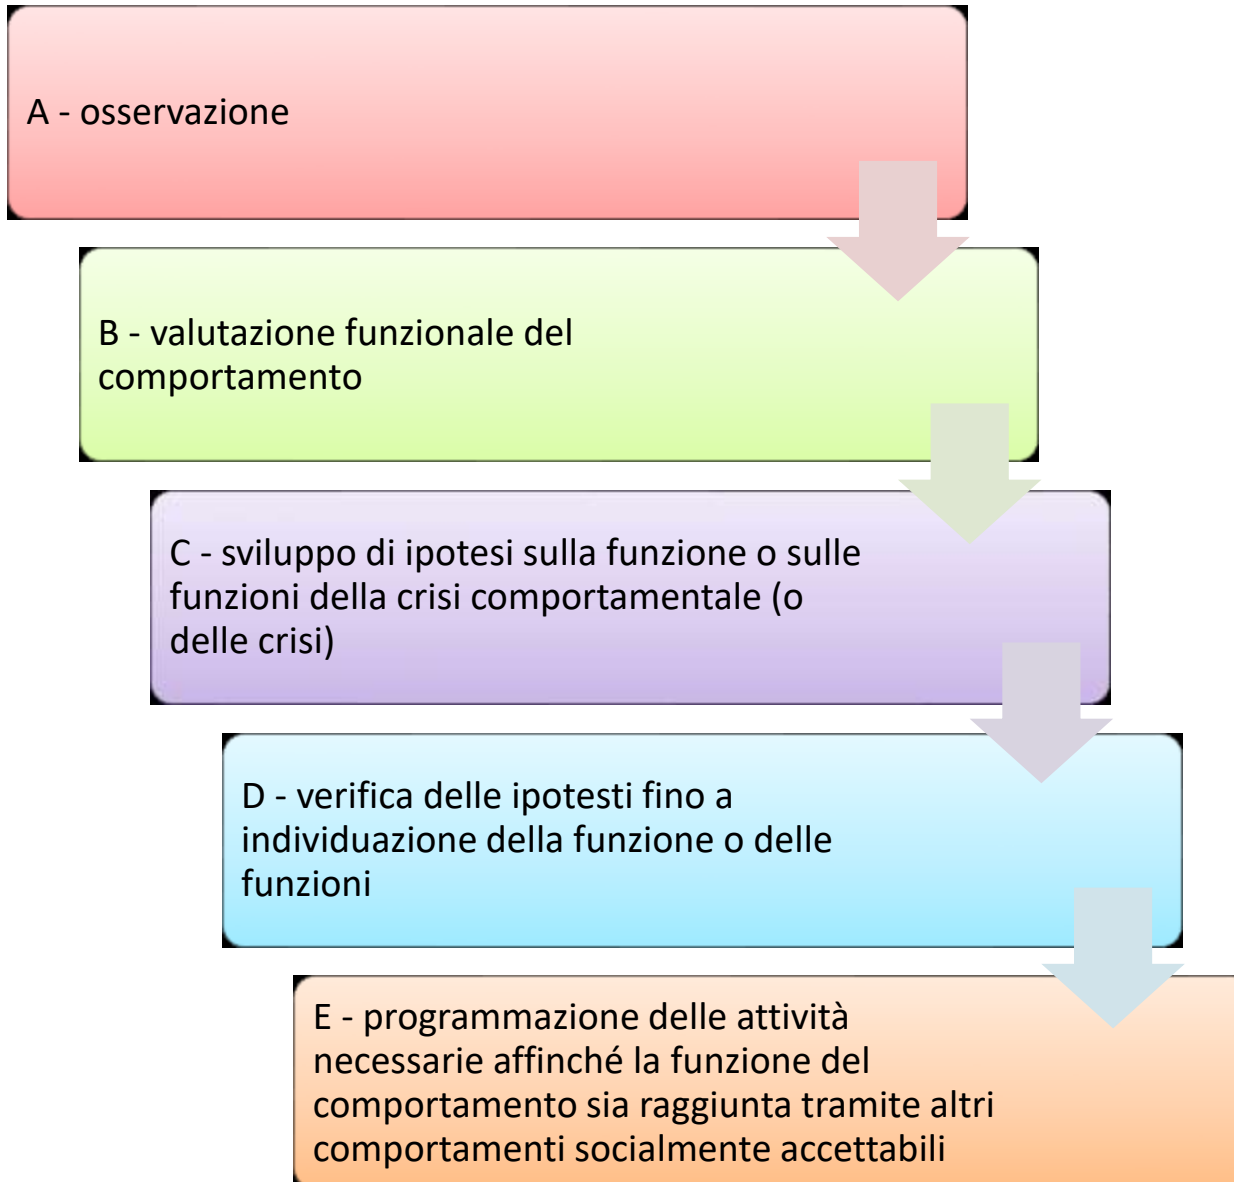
A - osservazione

B - valutazione funzionale del comportamento

C - sviluppo di ipotesi sulla funzione o sulle funzioni della crisi comportamentale (o delle crisi)

D - verifica delle ipotesti fino a individuazione della funzione o delle funzioni

E - programmazione delle attività necessarie affinché la funzione del comportamento sia raggiunta tramite altri comportamenti socialmente accettabili